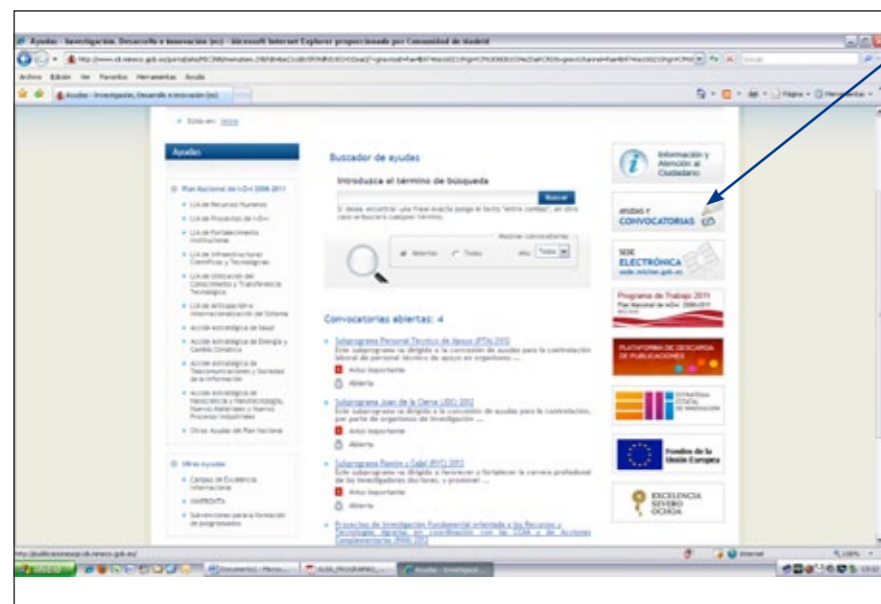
Ayudas - Investigación, Desarrollo e Innovación (es) - Microsoft Internet Explorer proporcionado por Comunidad de Madrid

Archivo Edición Ver Favoritos Herramientas Ayuda

Ayudas - Investigación, Desarrollo e Innovación (es)

Página Herramientas

Está en: Inicio

Ayudas

Plan Nacional de I+D+i 2008-2011

LIA de Recursos Humanos

LIA de Proyectos de I+D+i

LIA de Fortalecimiento Institucional

LIA de Infraestructuras Científicas y Tecnológicas

LIA de Utilización del Conocimiento y Transferencia Tecnológica

LIA de Articulación e Internacionalización del Sistema

Acción estratégica de Salud

Acción estratégica de Energía y Cambio Climático

Acción estratégica de Telecomunicaciones y Sociedad de la Información

Acción estratégica de Nanociencia y Nanotecnología, Nuevos Materiales y Nuevos Procesos Industriales

Otras Ayudas del Plan Nacional

Otras ayudas

Campus de Excelencia Internacional

INNPRONTA

Subvenciones para la formación de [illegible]

Buscador de ayudas

Introduzca el término de búsqueda

Buscar

Si desea encontrar una frase exacta ponga el texto "entre comillas", en otro caso se buscará cualquier término.

Mostrar convocatorias

Abiertas Todas Año Todos

Convocatorias abiertas: 4

Subprograma Personal Técnico de Apoyo (PTA) 2012

Este subprograma va dirigido a la concesión de ayudas para la contratación laboral de personal técnico de apoyo en organismos ...

Aviso importante

Abierta

Subprograma Juan de la Cierva (JDC) 2012

Este subprograma va dirigido a la concesión de ayudas para la contratación, por parte de organismos de investigación ...

Aviso importante

Abierta

Subprograma Ramón y Cajal (RYC) 2012

Este subprograma va dirigido a favorecer y fortalecer la carrera profesional de los investigadores doctores, y promover ...

Aviso importante

Abierta

Proyectos de Investigación Fundamental orientada a los Recursos y Tecnologías Agrarias en coordinación con las CCAA y de Acciones Complementarias (RTA) 2012

Información y Atención al Ciudadano

AYUDAS Y CONVOCATORIAS

SEDE ELECTRÓNICA sede.micinn.gob.es

Programa de Trabajo 2011

PLATAFORMA DE DESCARGA DE PUBLICACIONES

ESTRATEGIA ESTATAL DE INNOVACIÓN

Fondos de la Unión Europea

EXCELENCIA SEVERO OCHOA

Internet

100%

Inicio

Documento1 - Micros...

AUSA_PROGRAMAS_...

Ayudas - Investigaci...